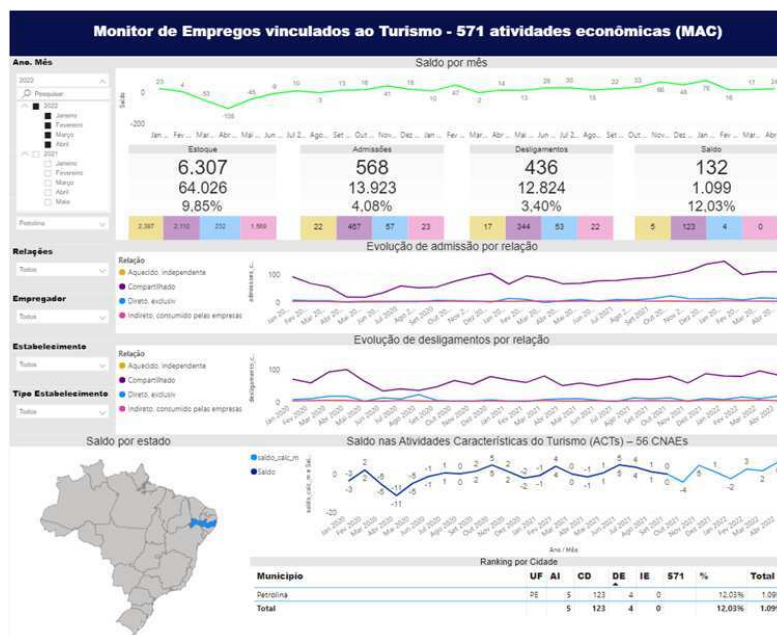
Monitor de Empregos vinculados ao Turismo - 571 atividades econômicas (MAC)

Ano, Mês
2022
Pesquisar
2022
Janeiro
Fevereiro
Março
Abril
2021
Janeiro
Fevereiro
Março
Abril
Maio

Petrolina

Relações
Todos

Empregador
Todos

Estabelecimento
Todos

Tipo Estabelecimento
Todos

Saldo por mês
Saldo
0
-200
23 4 -53 -105 45 9 10 -3 13 16 41 18 10 67 2 14 13 29 30 15 22 33 60 46 75 16 17 24
Jan ... Fev ... Mar... Abr ... Mai ... Jun ... Jul 2... Ago... Set ... Out ... Nov... Dez ... Jan ... Fev ... Mar... Abr ... Mai ... Jun ... Jul 2... Ago... Set ... Out ... Nov... Dez ... Jan ... Fev ... Mar ... Abr

| Estoque | Admissões | Desligamentos | Saldo |
|---|---|---|---|
| 6.307 | 568 | 436 | 132 |
| 64.026 | 13.923 | 12.824 | 1.099 |
| 9,85% | 4,08% | 3,40% | 12,03% |

2.387 | 2.110 | 232 | 1.569 | 22 | 457 | 57 | 23 | 17 | 344 | 53 | 22 | 5 | 123 | 4 | 0

Evolução de admissão por relação
Relação
Aquecido, independente
Compartilhado
Direto, exclusiv
Indireto, consumido pelas empresas
admissoes_c...
100
0
Jan 2020 Fev 2020 Mar 2020 Abr 2020 Mai 2020 Jun 2020 Jul 2020 Ago 2020 Set 2020 Out 2020 Nov 2020 Dez 2020 Jan 2021 Fev 2021 Mar 2021 Abr 2021 Mai 2021 Jun 2021 Jul 2021 Ago 2021 Set 2021 Out 2021 Nov 2021 Dez 2021 Jan 2022 Fev 2022 Mar 2022 Abr 2022

Evolução de desligamentos por relação
Relação
Aquecido, independente
Compartilhado
Direto, exclusiv
Indireto, consumido pelas empresas
desligamento_c...
100
50
0
Jan 2020 Fev 2020 Mar 2020 Abr 2020 Mai 2020 Jun 2020 Jul 2020 Ago 2020 Set 2020 Out 2020 Nov 2020 Dez 2020 Jan 2021 Fev 2021 Mar 2021 Abr 2021 Mai 2021 Jun 2021 Jul 2021 Ago 2021 Set 2021 Out 2021 Nov 2021 Dez 2021 Jan 2022 Fev 2022 Mar 2022 Abr 2022

Saldo por estado

Saldo nas Atividades Características do Turismo (ACTs) – 56 CNAEs
saldo_calc_m
Saldo
saldo_calc_m e Sal...
0
-20
-3 2 -5 -11 -6 6 -1 -1 0 5 2 -2 -1 2 5 -1 -4 3 -2
Ano / Mês

Ranking por Cidade
| Município | UF | AI | CD | DE | IE | 571 | % | Total |
|---|---|---|---|---|---|---|---|---|
| Petrolina | PE | 5 | 123 | 4 | 0 | | 12,03% | 1.09 |
| Total | | 5 | 123 | 4 | 0 | | 12,03% | 1.09 |